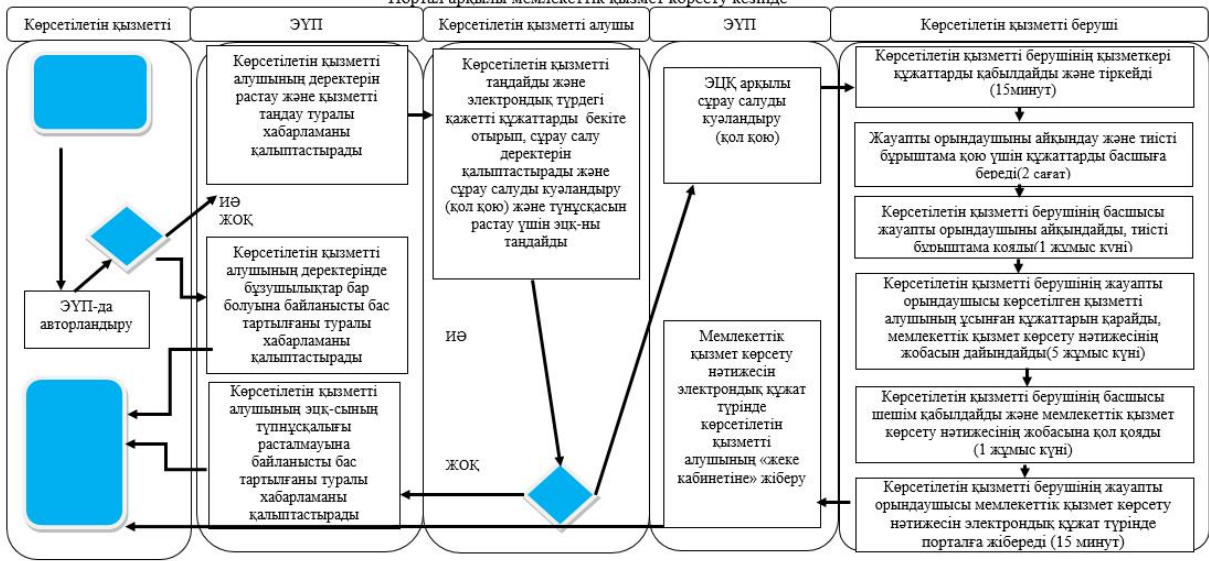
Портал арқылы мемлекеттік қызмет көрсету кезінде

Көрсетілетін қызметті

ЭҮП

Көрсетілетін қызметті алушы

ЭҮП

Көрсетілетін қызметті беруші

ЭҮП-да авторландыру

Көрсетілетін қызметті алушының деректерін растау және қызметті таңдау туралы хабарламаны қалыптастырады

ИӘ

ЖОҚ

Көрсетілетін қызметті алушының деректерінде бұзушылықтар бар болуына байланысты бас тартылғаны туралы хабарламаны қалыптастырады

Көрсетілетін қызметті алушының эцқ-сының түпнұсқалығы расталмауына байланысты бас тартылғаны туралы хабарламаны қалыптастырады

Көрсетілетін қызметті таңдайды және электрондық түрдегі қажетті құжаттарды бекіте отырып, сұрау салу деректерін қалыптастырады және сұрау салуды куәландыру (қол қою) және түпнұсқасын растау үшін эцқ-ны таңдайды

ИӘ

ЖОҚ

ЭЦҚ арқылы сұрау салуды куәландыру (қол қою)

Мемлекеттік қызмет көрсету нәтижесін электрондық құжат түрінде көрсетілетін қызметті алушының «жеке кабинетіне» жіберу

Көрсетілетін қызметті берушінің қызметкері құжаттарды қабылдайды және тіркейді (15минут)

Жауапты орындаушыны айқындау және тиісті бұрыштама қою үшін құжаттарды басшыға береді(2 сағат)

Көрсетілетін қызметті берушінің басшысы жауапты орындаушыны айқындайды, тиісті бұрыштама қояды(1 жұмыс күні)

Көрсетілетін қызметті берушінің жауапты орындаушысы көрсетілген қызметті алушының ұсынған құжаттарын қарайды, мемлекеттік қызмет көрсету нәтижесінің жобасын дайындайды(5 жұмыс күні)

Көрсетілетін қызметті берушінің басшысы шешім қабылдайды және мемлекеттік қызмет көрсету нәтижесінің жобасына қол қояды (1 жұмыс күні)

Көрсетілетін қызметті берушінің жауапты орындаушысы мемлекеттік қызмет көрсету нәтижесін электрондық құжат түрінде порталға жібереді (15 минут)